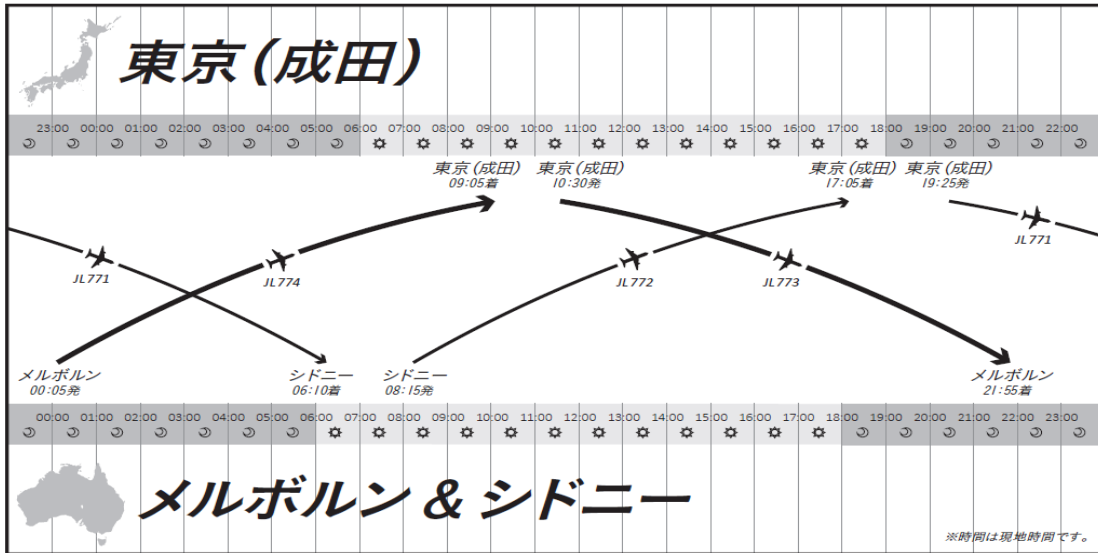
東京(成田)

23:00 00:00 01:00 02:00 03:00 04:00 05:00 06:00 07:00 08:00 09:00 10:00 11:00 12:00 13:00 14:00 15:00 16:00 17:00 18:00 19:00 20:00 21:00 22:00

東京(成田)
09:05着

東京(成田)
10:30発

東京(成田)
17:05着

東京(成田)
19:25発

JL771

JL774

JL772

JL773

JL771

メルボルン
00:05発

シドニー
06:10着

シドニー
08:15発

メルボルン
21:55着

00:00 01:00 02:00 03:00 04:00 05:00 06:00 07:00 08:00 09:00 10:00 11:00 12:00 13:00 14:00 15:00 16:00 17:00 18:00 19:00 20:00 21:00 22:00 23:00

メルボルン & シドニー

※時間は現地時間です。